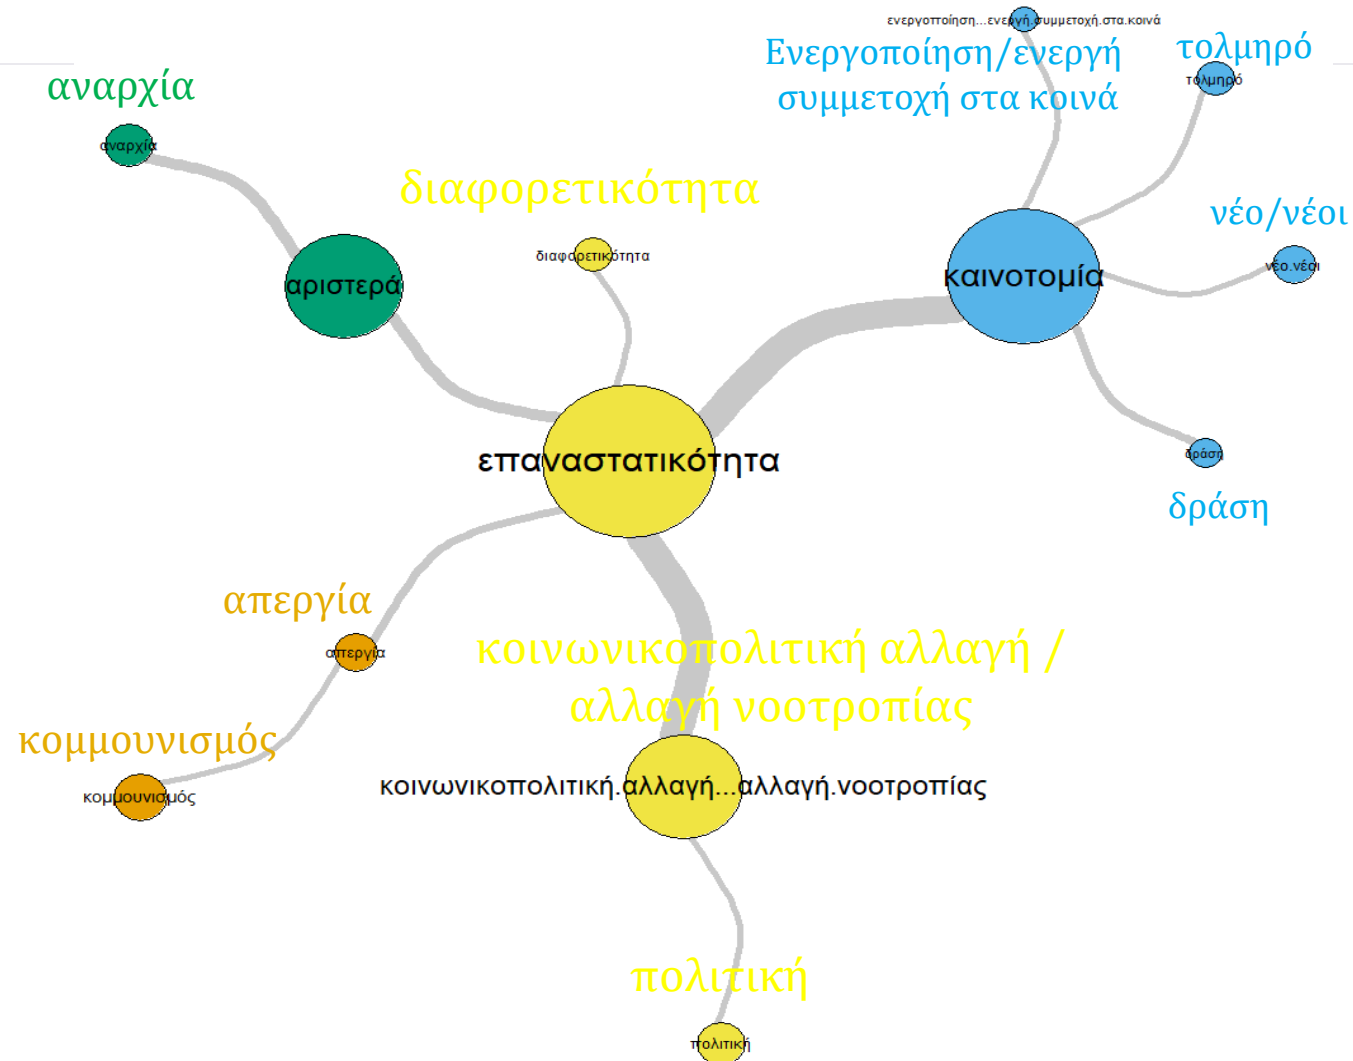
ενεργοποίηση...ενεργή.συμμετοχή.στα.κοινά

Ενεργοποίηση/ενεργή συμμετοχή στα κοινά

τολμηρό

τολμηρό

αναρχία

αναρχία

διαφορετικότητα

διαφορετικότητα

αριστερά

καινοτομία

νέο/νέοι

νέο.νέοι

επαναστατικότητα

δράση

δράση

απεργία

απεργία

κοινωνικοπολιτική αλλαγή / αλλαγή νοοτροπίας

κομμουνισμός

κομμουνισμός

κοινωνικοπολιτική.αλλαγή...αλλαγή.νοοτροπίας

πολιτική

πολιτική